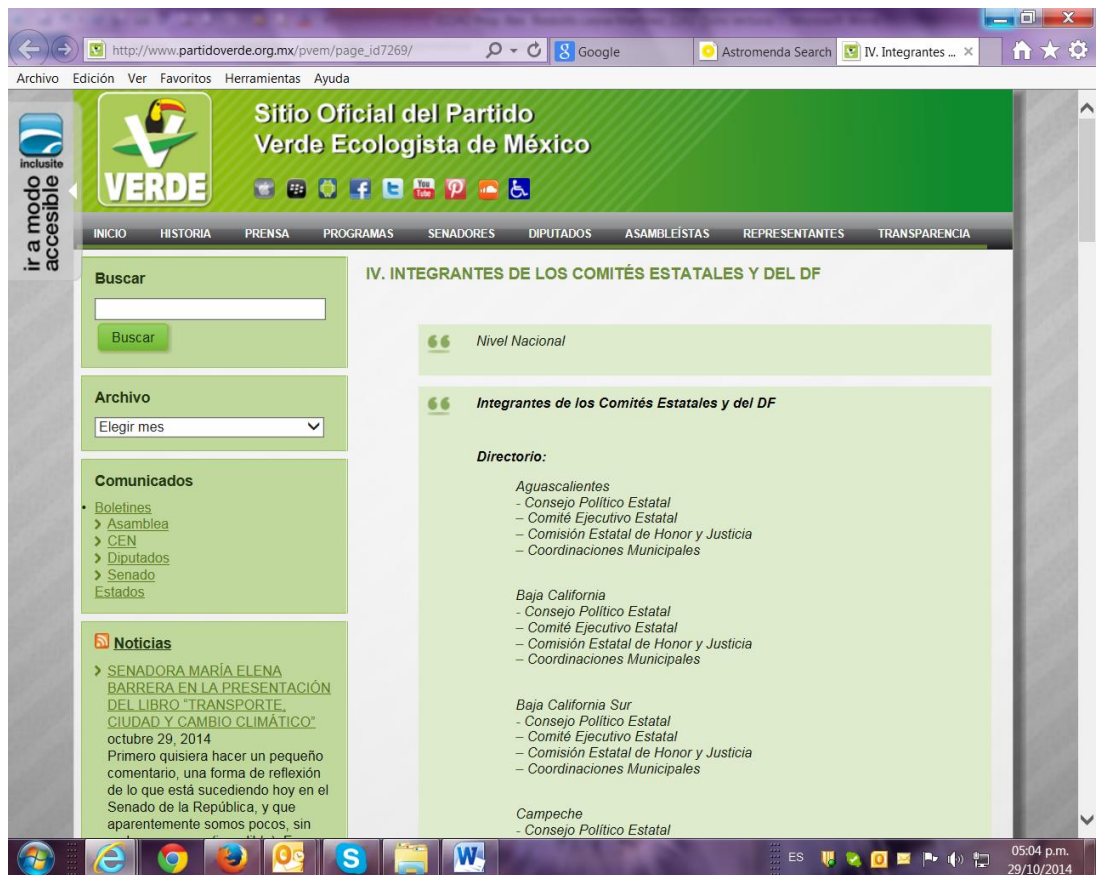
http://www.partidoverde.org.mx/pvem/page_id7269/

Google

Astromenda Search

IV. Integrantes ...

Archivo Edición Ver Favoritos Herramientas Ayuda

inclusite

ir a modo accesible

VERDE

Sitio Oficial del Partido Verde Ecologista de México

INICIO HISTORIA PRENSA PROGRAMAS SENADORES DIPUTADOS ASAMBLEÍSTAS REPRESENTANTES TRANSPARENCIA

Buscar

Buscar

Archivo

Elegir mes

Comunicados

Boletines
Asamblea
CEN
Diputados
Senado
Estados

Noticias

SENADORA MARÍA ELENA BARRERA EN LA PRESENTACIÓN DEL LIBRO "TRANSPORTE, CIUDAD Y CAMBIO CLIMÁTICO"
octubre 29, 2014
Primero quisiera hacer un pequeño comentario, una forma de reflexión de lo que está sucediendo hoy en el Senado de la República, y que aparentemente somos pocos, sin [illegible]

IV. INTEGRANTES DE LOS COMITÉS ESTATALES Y DEL DF

Nivel Nacional

Integrantes de los Comités Estatales y del DF

Directorio:

Aguascalientes
- Consejo Político Estatal
– Comité Ejecutivo Estatal
– Comisión Estatal de Honor y Justicia
– Coordinaciones Municipales

Baja California
- Consejo Político Estatal
– Comité Ejecutivo Estatal
– Comisión Estatal de Honor y Justicia
– Coordinaciones Municipales

Baja California Sur
- Consejo Político Estatal
– Comité Ejecutivo Estatal
– Comisión Estatal de Honor y Justicia
– Coordinaciones Municipales

Campeche
- Consejo Político Estatal

ES

05:04 p.m.
29/10/2014